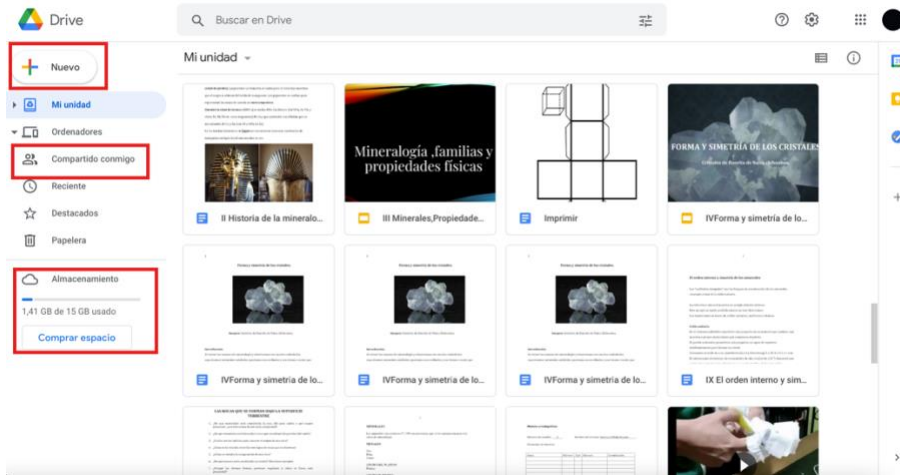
Drive

Buscar en Drive

Nuevo

Mi unidad

Ordenadores

Compartido conmigo

Reciente

Destacados

Papelera

Almacenamiento

1,41 GB de 15 GB usado

Comprar espacio

Mi unidad

Mineralogía ,familias y propiedades físicas

FORMA Y SIMETRÍA DE LOS CRISTALES

II Historia de la mineralo...

III Minerales,Propiedade...

Imprimir

IVForma y simetría de lo...

IVForma y simetría de lo...

IVForma y simetría de lo...

IVForma y simetría de lo...

IX El orden interno y sim...